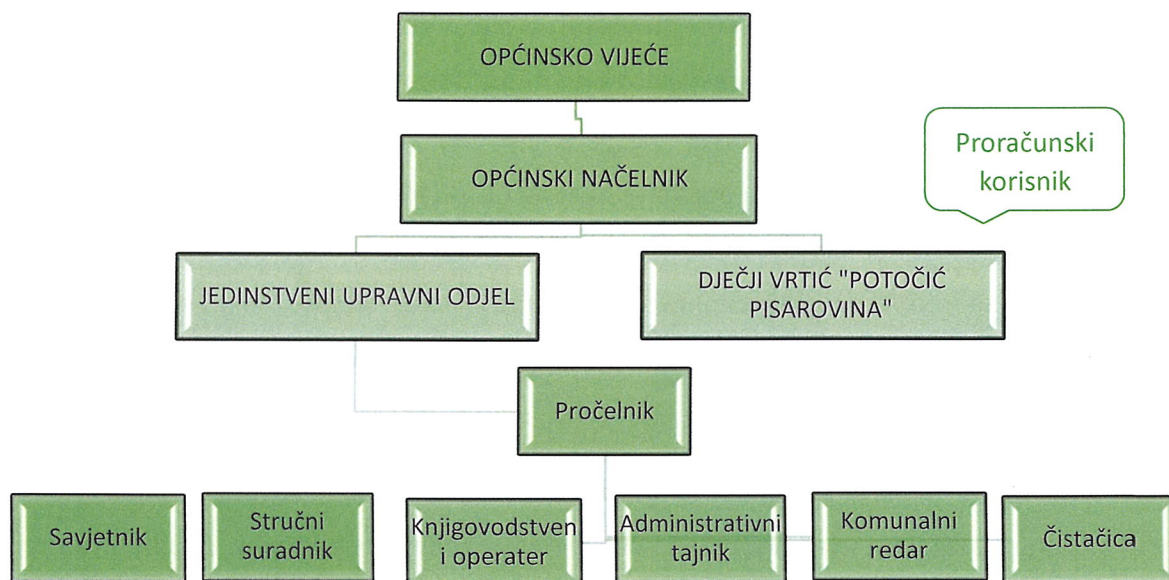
OPĆINSKO VIJEĆE

Proračunski korisnik

OPĆINSKI NAČELNIK

JEDINSTVENI UPRAVNI ODJEL

DJEČJI VRTIĆ "POTOČIĆ PISAROVINA"

Pročelnik

Savjetnik

Stručni suradnik

Knjigovodstven i operater

Administrativni tajnik

Komunalni redar

Čistačica